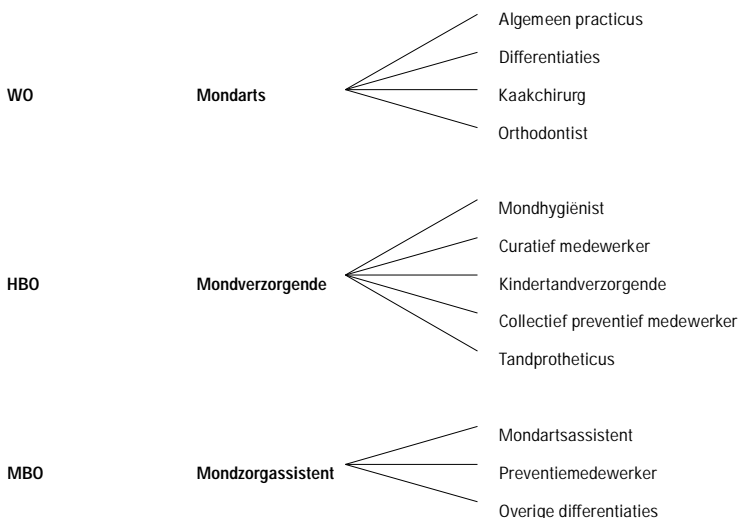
WO

Mondarts

Algemeen practicus

Differentiaties

Kaakchirurg

Orthodontist

HBO

Mondverzorgende

Mondhygiënist

Curatief medewerker

Kindertandverzorgende

Collectief preventief medewerker

Tandprotheticus

MBO

Mondzorgassistent

Mondartsassistent

Preventiemedewerker

Overige differentiaties